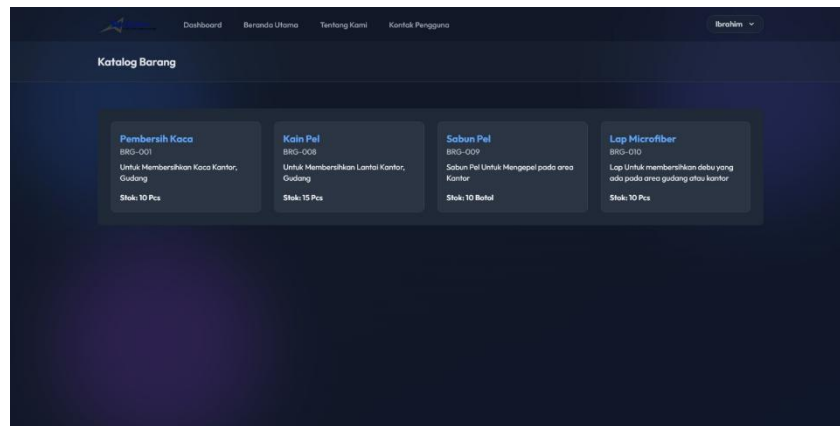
Dashboard Beranda Utama Tentang Kami Kontak Pengguna

Ibrahim

Katalog Barang

Pembersih Kaca
BRG-001
Untuk Membersihkan Kaca Kantor, Gudang
Stok: 10 Pcs

Kain Pel
BRG-008
Untuk Membersihkan Lantai Kantor, Gudang
Stok: 15 Pcs

Sabun Pel
BRG-009
Sabun Pel Untuk Mengepel pada area Kantor
Stok: 10 Botol

Lap Microfiber
BRG-010
Lap Untuk membersihkan debu yang ada pada area gudang atau kantor
Stok: 10 Pcs